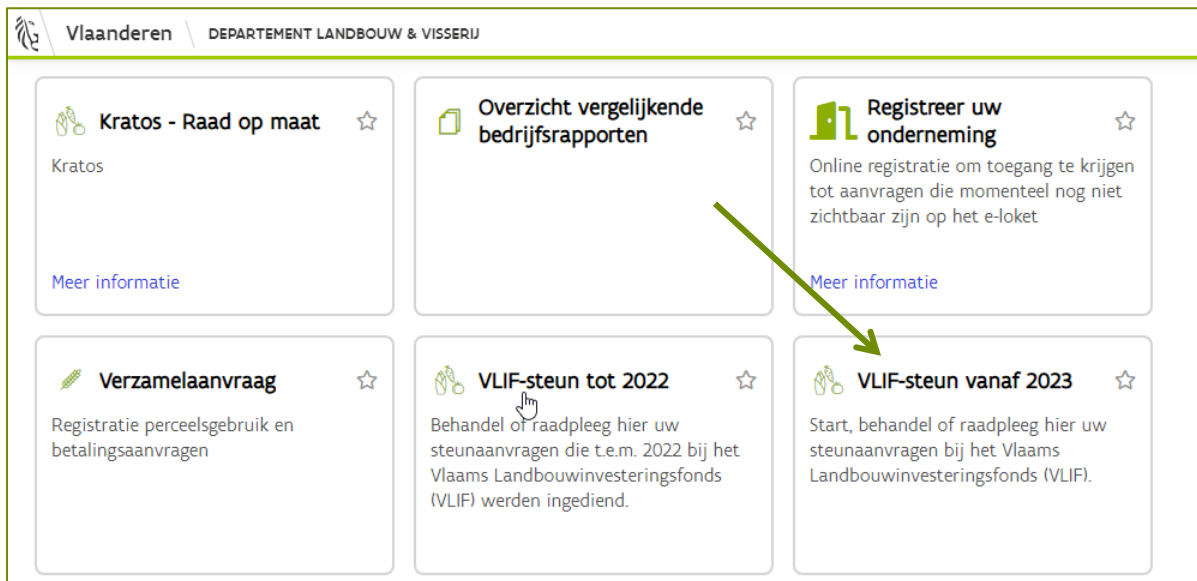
Vlaanderen DEPARTEMENT LANDBOUW & VISSERIJ

Kratos - Raad op maat

Kratos

Meer informatie

Overzicht vergelijkende bedrijfsrapporten

Registreer uw onderneming

Online registratie om toegang te krijgen tot aanvragen die momenteel nog niet zichtbaar zijn op het e-loket

Meer informatie

Verzamelaanvraag

Registratie perceelsgebruik en betalingsaanvragen

VLIF-steun tot 2022

Behandel of raadpleeg hier uw steunaanvragen die t.e.m. 2022 bij het Vlaams Landbouwinvesteringsfonds (VLIF) werden ingediend.

VLIF-steun vanaf 2023

Start, behandel of raadpleeg hier uw steunaanvragen bij het Vlaams Landbouwinvesteringsfonds (VLIF).